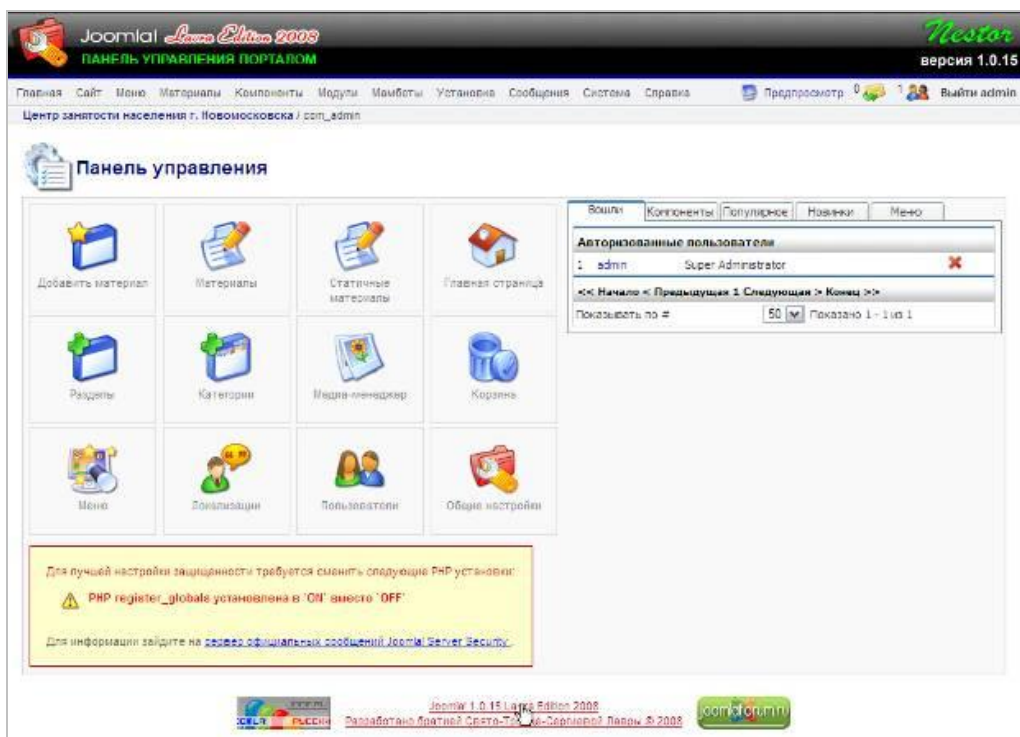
Joomla! Lavra Edition 2008
ПАНЕЛЬ УПРАВЛЕНИЯ ПОРТАЛОМ

Nestor
версия 1.0.15

Главная Сайт Меню Материалы Компоненты Модули Мамботы Установка Сообщения Система Справка

Предпросмотр 0 1 Выйти admin

Центр занятости населения г. Новомосковска / com_admin

Панель управления

Добавить материал
Материалы
Статичные материалы
Главная страница
Разделы
Категории
Медиа-менеджер
Корзина
Меню
Локализация
Пользователи
Общие настройки

Вошли | Компоненты | Популярное | Новинки | Меню

Авторизованные пользователи
| 1 | admin | Super Administrator |
|---|---|---|

<< Начало < Предыдущая 1 Следующая > Конец >>
Показывать по # 50 Показано 1 - 1 из 1

Для лучшей настройки защищенности требуется сменить следующие PHP установки:
PHP register_globals установлена в `ON` вместо `OFF`
Для информации зайдите на сервер официальных сообщений Joomla! Server Security.

Joomla! 1.0.15 Lavra Edition 2008
Разработано братией Свято-Троице-Сергиевой Лавры © 2008
joomlaforum.ru